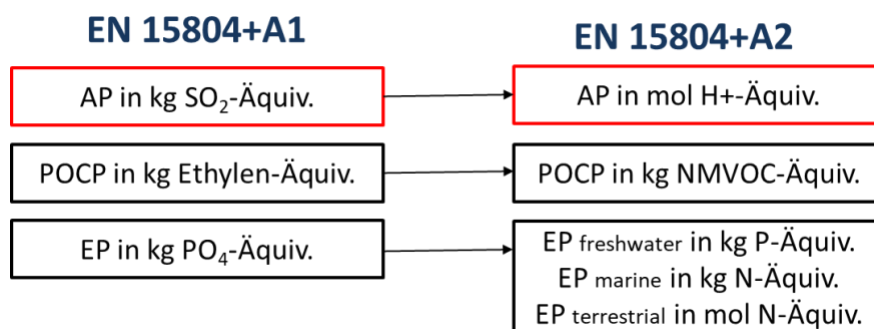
EN 15804+A1

AP in kg $SO_2$-Äquiv.

POCP in kg Ethylen-Äquiv.

EP in kg $PO_4$-Äquiv.

EN 15804+A2

AP in mol H+-Äquiv.

POCP in kg NMVOC-Äquiv.

EP freshwater in kg P-Äquiv.
EP marine in kg N-Äquiv.
EP terrestrial in mol N-Äquiv.